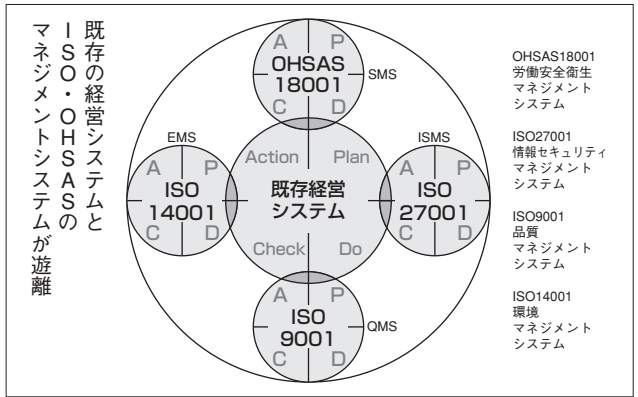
既存の経営システムと
ISO・OHSASの
マネジメントシステムが遊離

A P
OHSAS
18001
C D
SMS

EMS
A P
ISO
14001
C D

Action Plan
既存経営
システム
Check Do

ISMS
A P
ISO
27001
C D

A P
ISO
9001
C D
QMS

OHSAS18001
労働安全衛生
マネジメント
システム

ISO27001
情報セキュリティ
マネジメント
システム

ISO9001
品質
マネジメント
システム

ISO14001
環境
マネジメント
システム